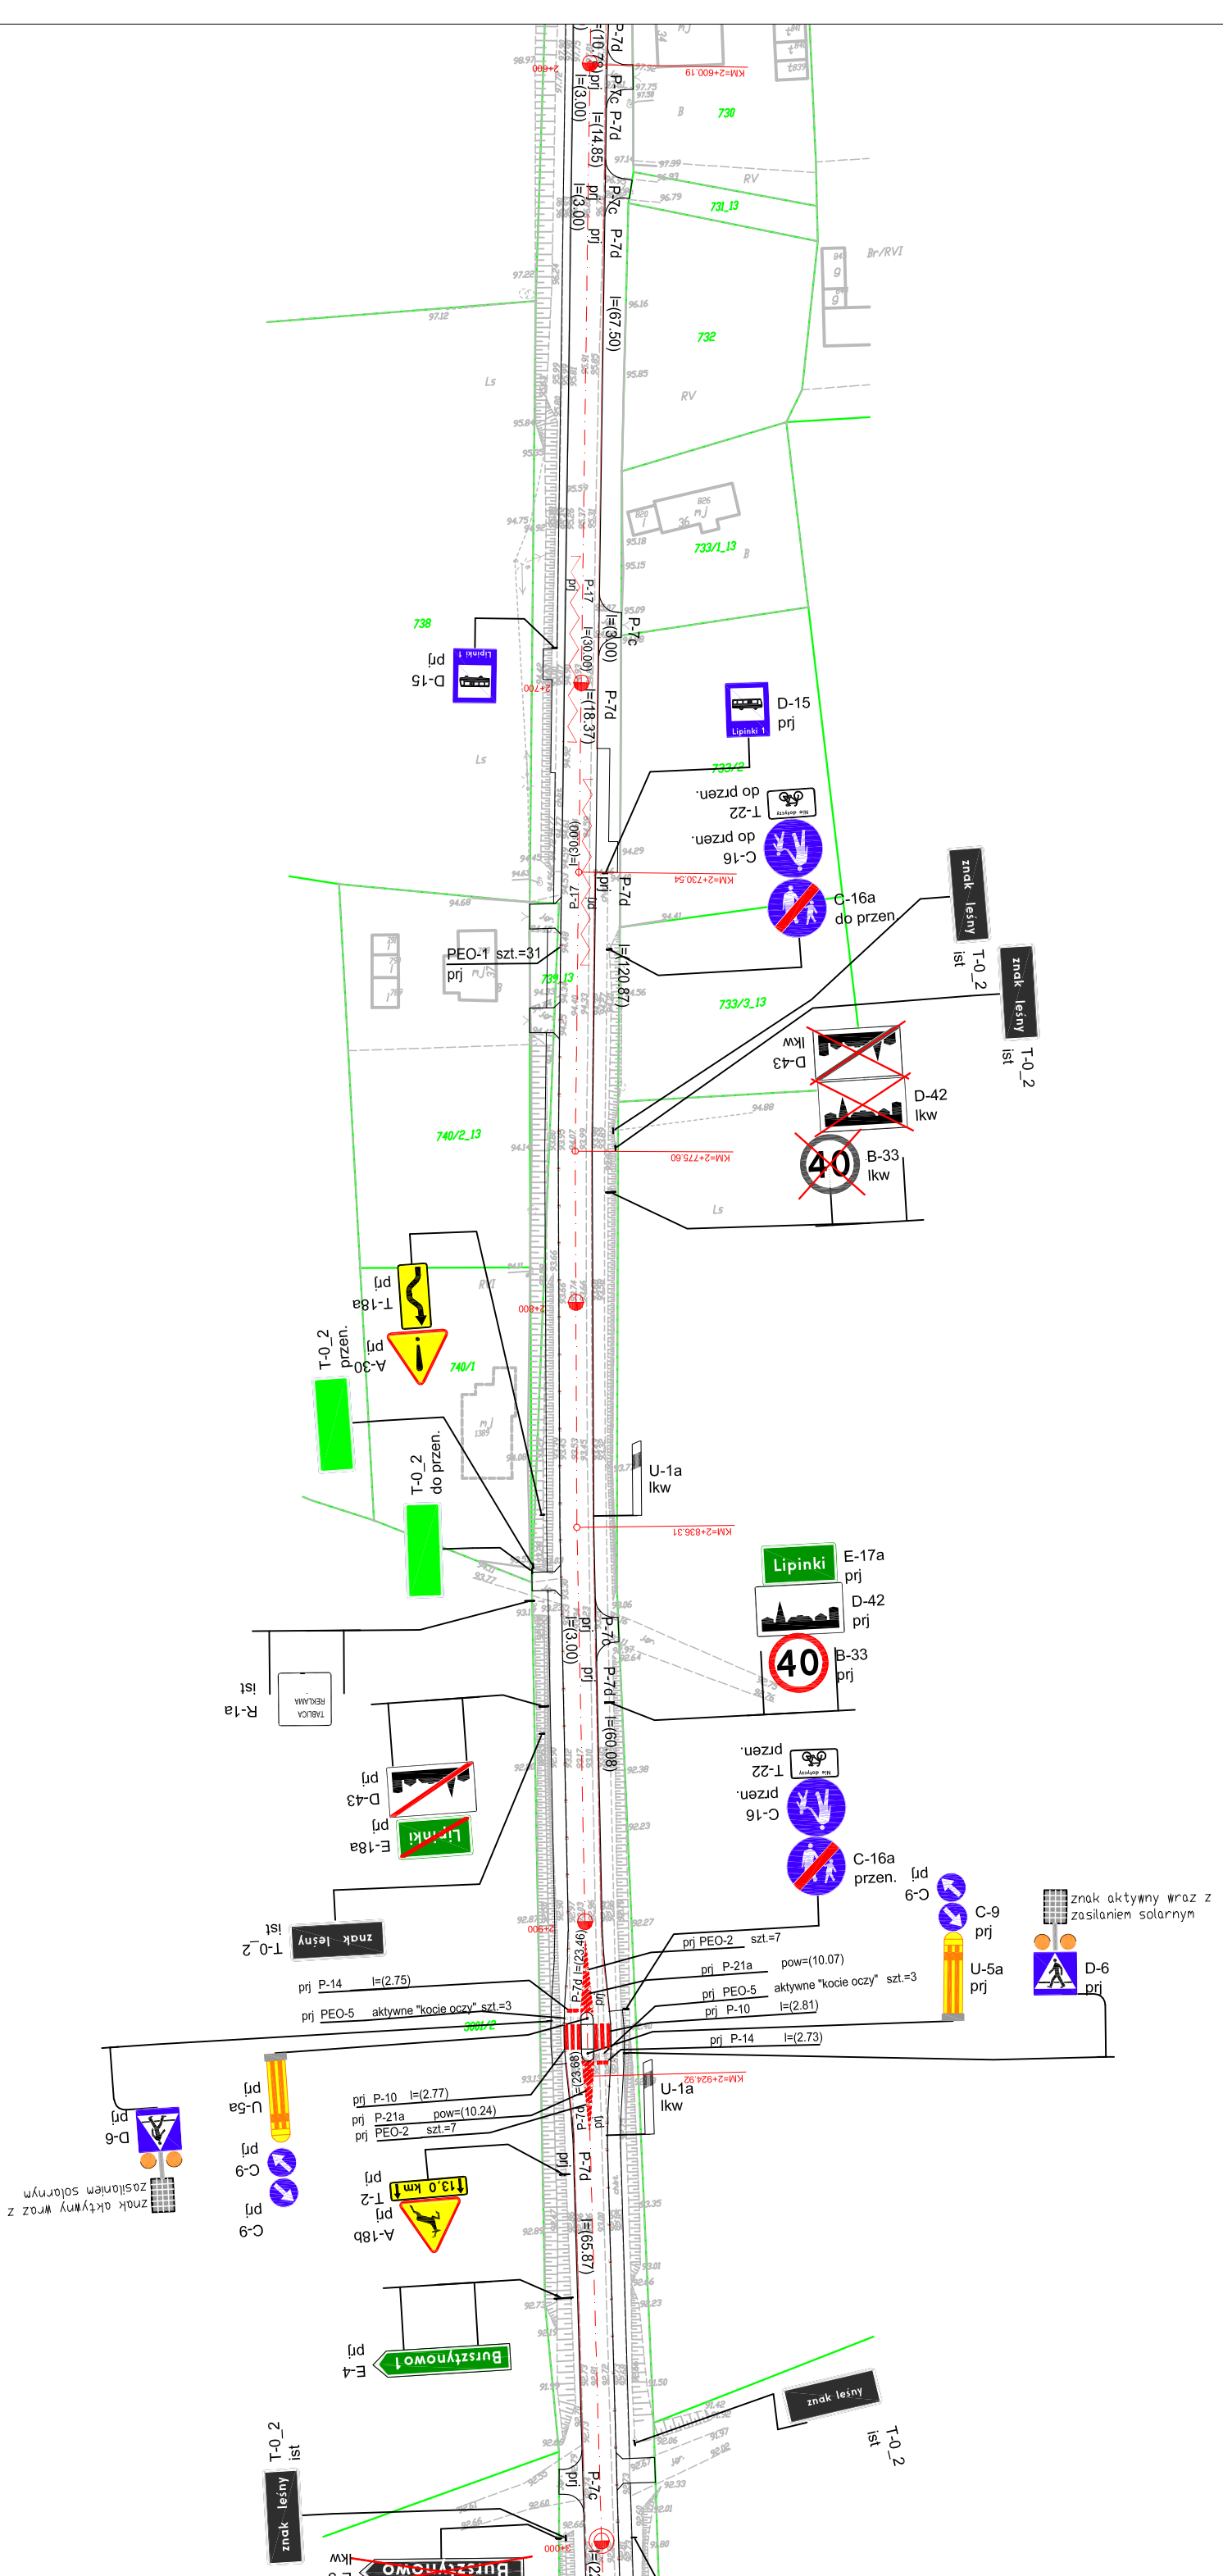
P-7d
l=(10.78)
prj
P-7c
P-7d
l=(3.00)
l=(14.85)
prj
P-7c
P-7d
l=(3.00)
prj
l=(67.50)
KM=2+600.19
2+600
730
731_13
732
RV
Br/RVI
Ls
733/1_13
B
738
D-15
prj
P-17
prj
l=(30.00)
l=(3.00)
P-7c
l=(18.37)
P-7d
2+700
D-15
prj
733/2
T-22
do przen.
C-16
do przen.
KM=2+730.54
C-16a
do przen
znak leśny
ist
T-0_2
znak leśny
ist
T-0_2
l=(30.00)
P-17
prj
P-7d
PEO-1 szt.=31
prj
l=(120.87)
739_13
733/3_13
D-43
lkw
D-42
lkw
B-33
lkw
KM=2+775.60
Ls
740/2_13
T-18a
prj
A-30
prj
T-0_2
przen.
740/1
T-0_2
do przen.
U-1a
lkw
KM=2+838.31
Lipinki
E-17a
prj
D-42
prj
B-33
prj
l=(3.00)
prj
P-7c
P-7d
l=(60.08)
R-1a
ist
TABLICA REKLAMA
D-43
prj
E-18a
prj
T-22
przen.
C-16
przen.
C-16a
przen.
C-9
prj
C-9
prj
U-5a
prj
znak aktywny wraz z zasilaniem solarnym
D-6
prj
znak leśny
T-0_2
ist
2+900
l=(23.46)
P-7d
prj PEO-2 szt.=7
prj P-21a pow=(10.07)
prj PEO-5 aktywne "kocie oczy" szt.=3
prj P-10 l=(2.81)
prj P-14 l=(2.73)
prj P-14 l=(2.75)
prj PEO-5 aktywne "kocie oczy" szt.=3
3081/2
l=(23.68)
P-7d
KM=2+924.92
U-1a
lkw
D-6
prj
U-5a
prj
C-9
prj
C-9
prj
znak aktywny wraz z zasilaniem solarnym
prj P-10 l=(2.77)
prj P-21a pow=(10.24)
prj PEO-2 szt.=7
prj
P-7d
l=(65.87)
T-2
prj
13,0 km
A-18b
prj
E-4
prj
Bursztynowo
znak leśny
T-0_2
ist
T-0_2
ist
znak leśny
prj
P-7c
3+000
lkw
Bursztynowo